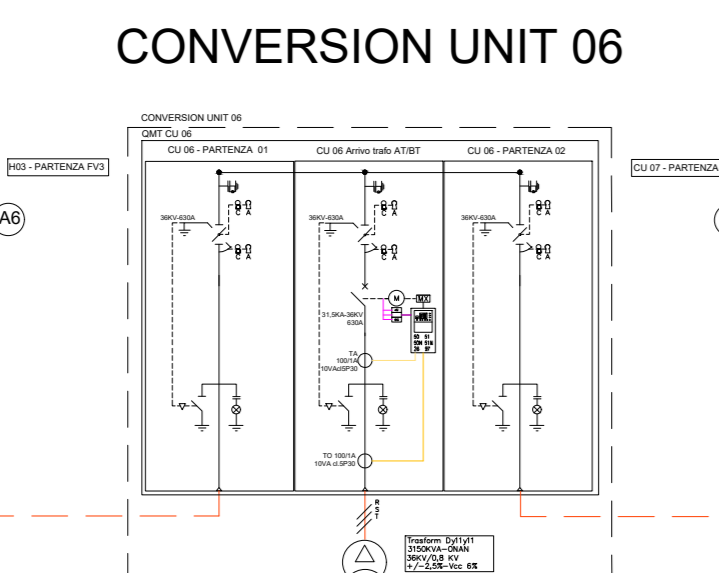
CONVERSION UNIT 06

CONVERSION UNIT 06
QMT CU 06

H03 - PARTENZA FV3

A6

CU 06 - PARTENZA 01

CU 06 Arrivo trafo AT/BT

CU 06 - PARTENZA 02

CU 07 - PARTENZA

36KV-630A

C A

C A

36KV-630A

C A

C A

36KV-630A

C A

C A

M

MX

31,5KA-36KV
630A

50 51
50N 51N
26 97

TA
100/1A
10VAcl5P30

TO 100/1A
10VA cl.5P30

R
S
T

Trasform Dyl1yl1
3150KVA—ONAN
36KV/0,8 KV
+/-2,5%-Vcc 6%